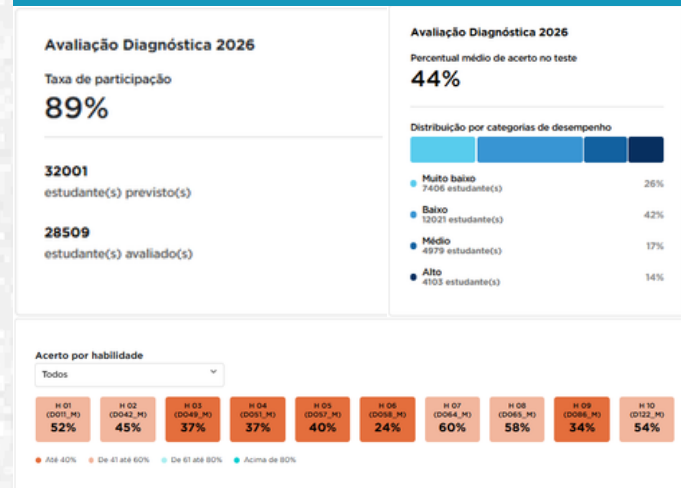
Avaliação Diagnóstica 2026

Taxa de participação

89%

32001
estudante(s) previsto(s)

28509
estudante(s) avaliado(s)

Avaliação Diagnóstica 2026

Percentual médio de acerto no teste

44%

Distribuição por categorias de desempenho

Muito baixo
7406 estudante(s) 26%

Baixo
12021 estudante(s) 42%

Médio
4979 estudante(s) 17%

Alto
4103 estudante(s) 14%

Acerto por habilidade

Todos

| H 01 (D011_M) 52% | H 02 (D042_M) 45% | H 03 (D049_M) 37% | H 04 (D051_M) 37% | H 05 (D057_M) 40% | H 06 (D058_M) 24% | H 07 (D064_M) 60% | H 08 (D065_M) 58% | H 09 (D086_M) 34% | H 10 (D122_M) 54% |
|---|---|---|---|---|---|---|---|---|---|

Até 40% De 41 até 60% De 61 até 80% Acima de 80%